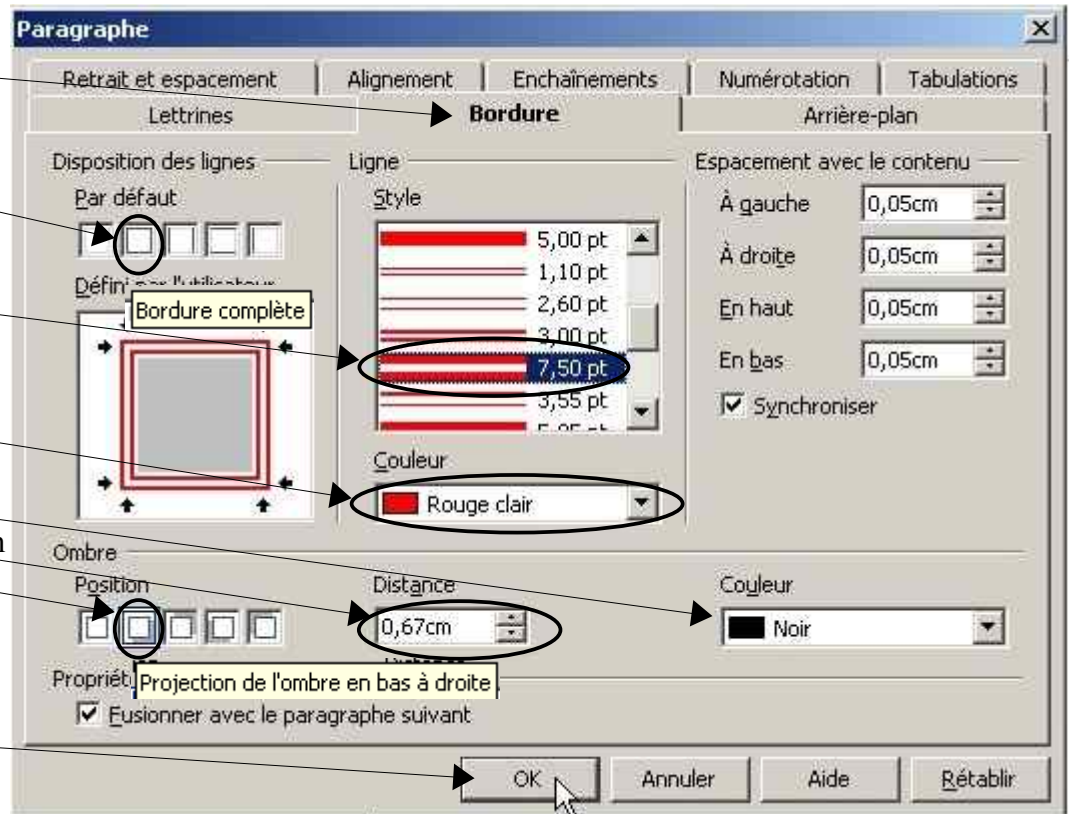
Paragraphe

Retrait et espacement | Alignement | Enchaînements | Numérotation | Tabulations
Lettrines | Bordure | Arrière-plan

Disposition des lignes
Par défaut
Défini par l'utilisateur
Bordure complète

Ligne
Style
5,00 pt
1,10 pt
2,60 pt
3,00 pt
7,50 pt
3,55 pt
Couleur
Rouge clair

Espacement avec le contenu
À gauche 0,05cm
À droite 0,05cm
En haut 0,05cm
En bas 0,05cm
Synchroniser

n

Ombre
Position
Distance
0,67cm
Couleur
Noir

Propriét
Projection de l'ombre en bas à droite
Fusionner avec le paragraphe suivant

OK | Annuler | Aide | Rétablir